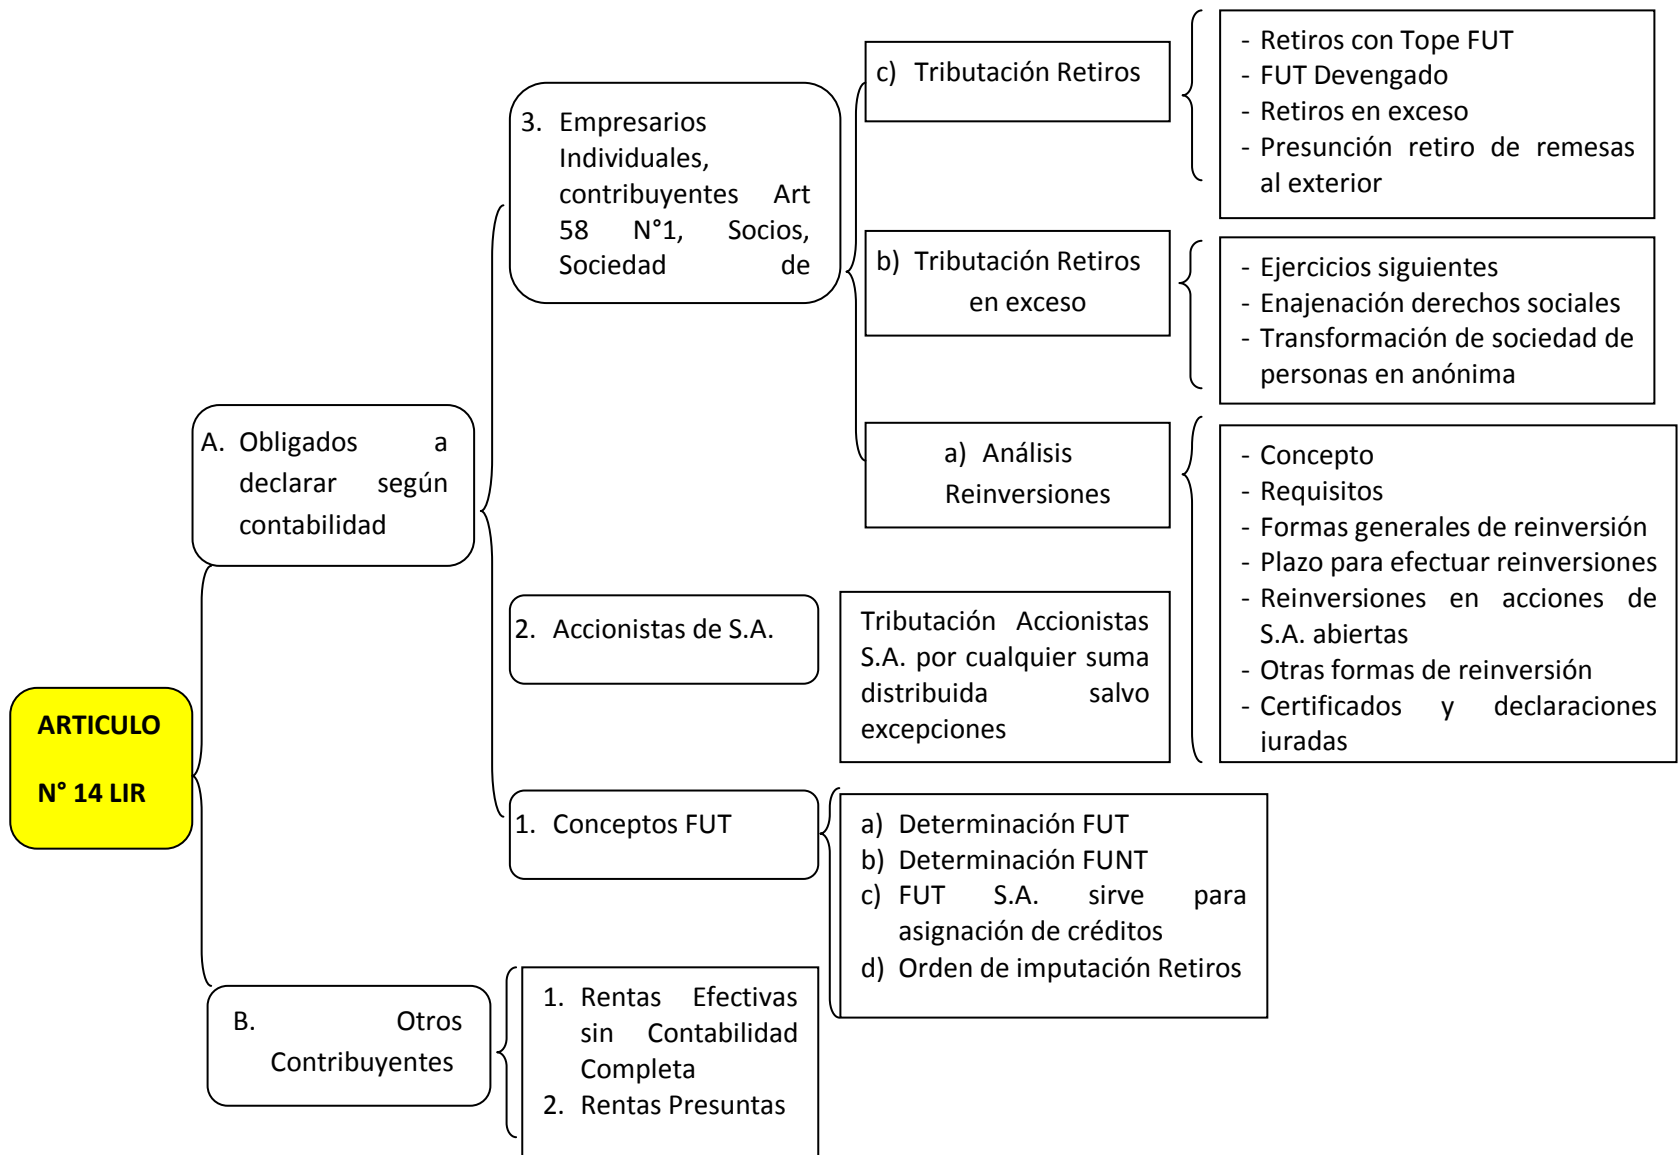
ARTICULO

N° 14 LIR

A. Obligados a declarar según contabilidad

3. Empresarios Individuales, contribuyentes Art 58 N°1, Socios, Sociedad de

c) Tributación Retiros

- Retiros con Tope FUT
- FUT Devengado
- Retiros en exceso
- Presunción retiro de remesas al exterior

b) Tributación Retiros en exceso

- Ejercicios siguientes
- Enajenación derechos sociales
- Transformación de sociedad de personas en anónima

a) Análisis Reinversiones

- Concepto
- Requisitos
- Formas generales de reinversión
- Plazo para efectuar reinversiones
- Reinversiones en acciones de S.A. abiertas
- Otras formas de reinversión
- Certificados y declaraciones juradas

2. Accionistas de S.A.

Tributación Accionistas S.A. por cualquier suma distribuida salvo excepciones

1. Conceptos FUT

a) Determinación FUT
b) Determinación FUNT
c) FUT S.A. sirve para asignación de créditos
d) Orden de imputación Retiros

B. Otros Contribuyentes

1. Rentas Efectivas sin Contabilidad Completa
2. Rentas Presuntas